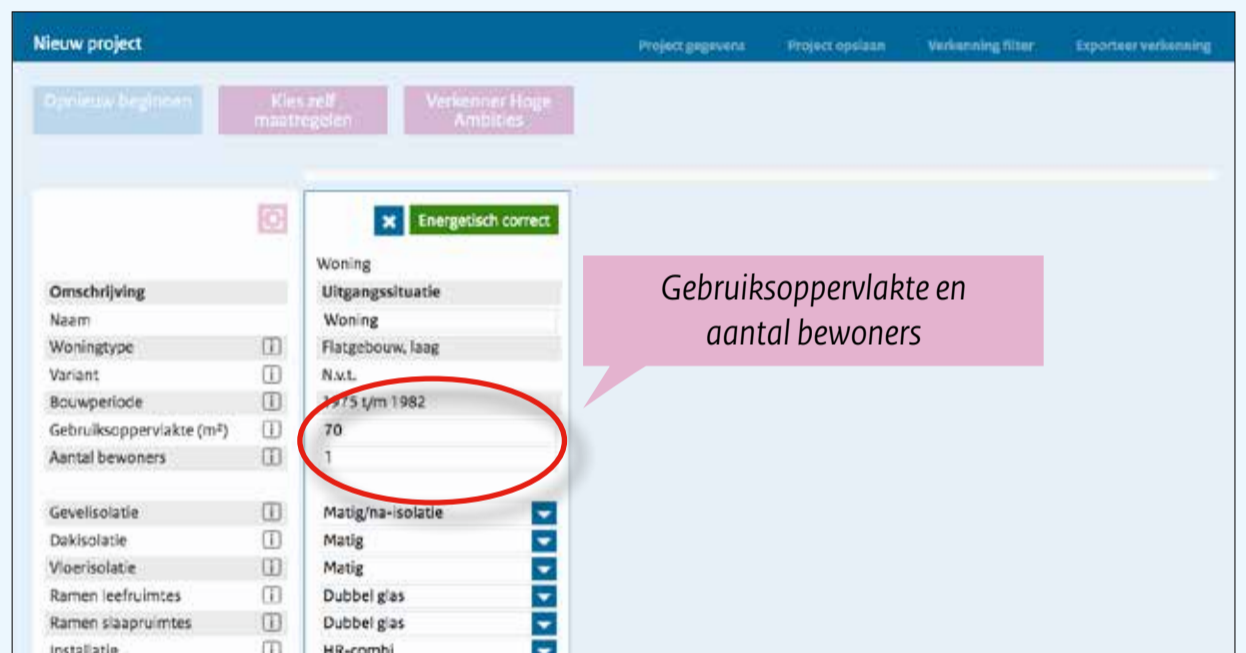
Nieuw project

Project gegevens Project opslaan Verkenning filter Exporteer verkenning

Opnieuw beginnen

Kies zelf maatregelen

Verkenner Hoge Ambities

Energetisch correct

Woning

Gebruiksoppervlakte en aantal bewoners

| Omschrijving | Uitgangssituatie |
|---|---|
| Naam | Woning |
| Woningtype | Flatgebouw, laag |
| Variant | N.v.t. |
| Bouwperiode | 1975 t/m 1982 |
| Gebruiksoppervlakte (m²) | 70 |
| Aantal bewoners | 1 |
| Gevelisolatie | Matig/na-isolatie |
| Dakisolatie | Matig |
| Vloerisolatie | Matig |
| Ramen leefruimtes | Dubbel glas |
| Ramen slaapruimtes | Dubbel glas |
| Installatie | HR-combi |